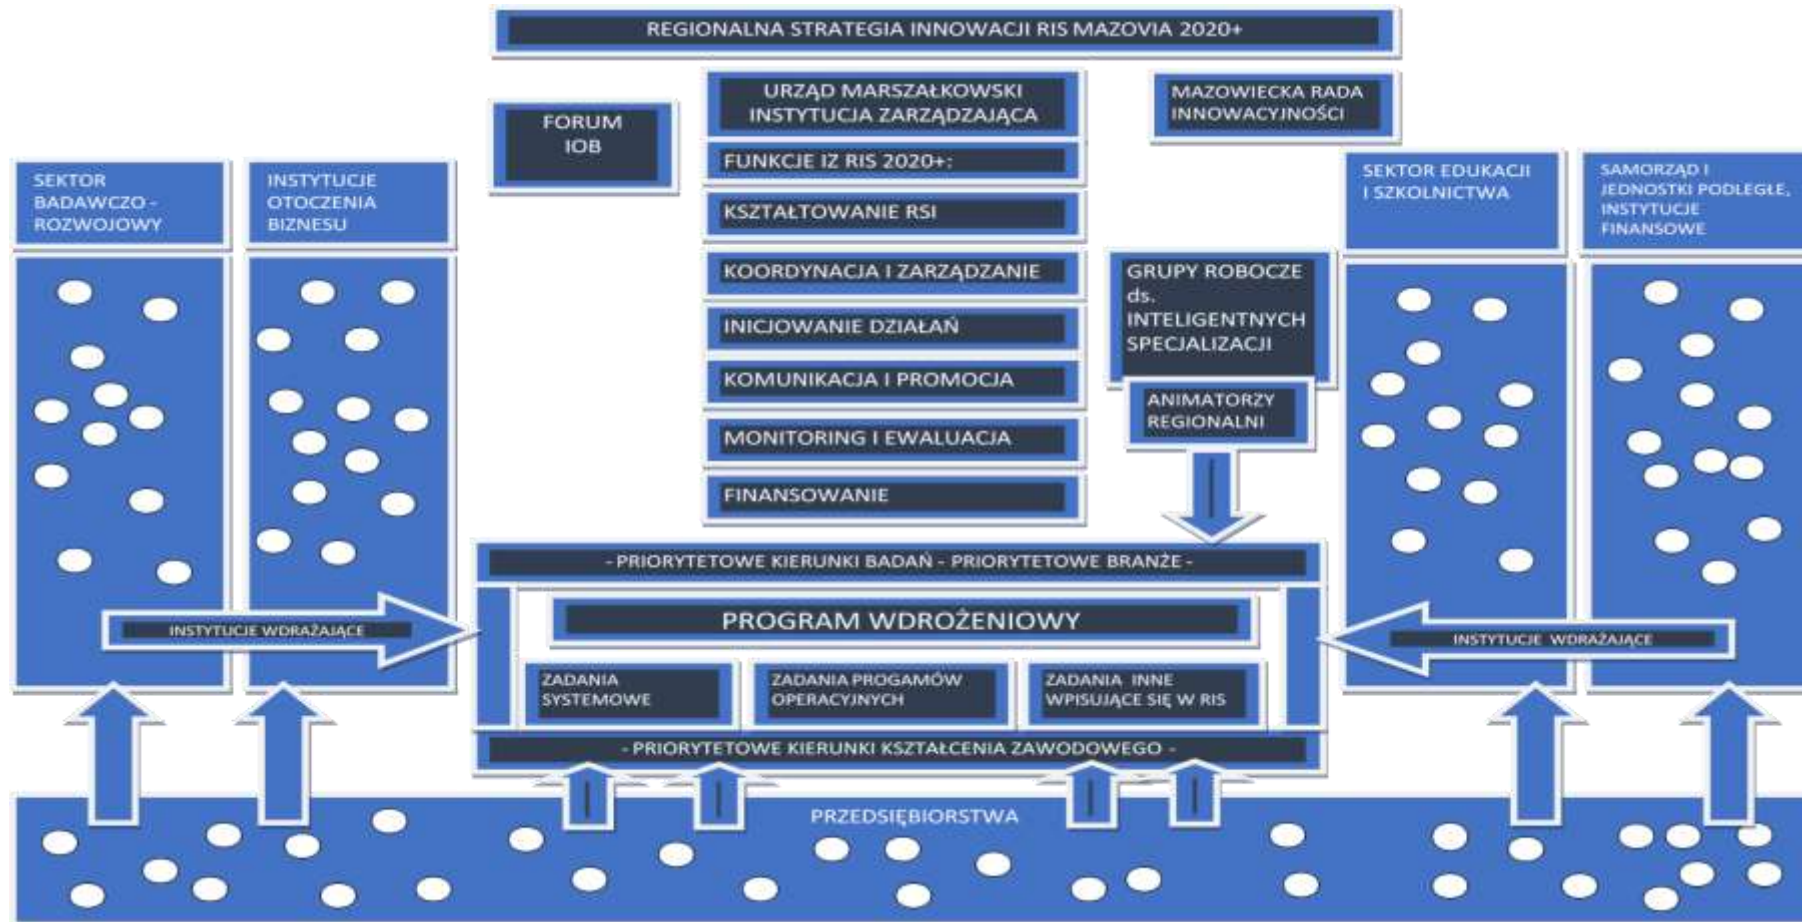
REGIONALNA STRATEGIA INNOWACJI RIS MAZOVIA 2020+

FORUM IOB

URZĄD MARSZAŁKOWSKI INSTYTUCJA ZARZĄDZAJĄCA

MAZOWIECKA RADA INNOWACYJNOŚCI

FUNKCJE IZ RIS 2020+:

KSZTAŁTOWANIE RSI

KOORDYNACJA I ZARZĄDZANIE

INICJOWANIE DZIAŁAŃ

KOMUNIKACJA I PROMOCJA

MONITORING I EWALUACJA

FINANSOWANIE

SEKTOR BADAWCZO - ROZWOJOWY

INSTYTUCJE OTOCZENIA BIZNESU

SEKTOR EDUKACJI I SZKOLNICTWA

SAMORZĄD I JEDNOSTKI PODLEGŁE, INSTYTUCJE FINANSOWE

GRUPY ROBOCZE ds. INTELIGENTNYCH SPECJALIZACJI

ANIMATORZY REGIONALNI

- PRIORYTETOWE KIERUNKI BADAŃ - PRIORYTETOWE BRANŻE -

PROGRAM WDROŻENIOWY

INSTYTUCJE WDRAŻAJĄCE

INSTYTUCJE WDRAŻAJĄCE

ZADANIA SYSTEMOWE

ZADANIA PROGAMÓW OPERACYJNYCH

ZADANIA INNE WPISUJĄCE SIĘ W RIS

- PRIORYTETOWE KIERUNKI KSZTAŁCENIA ZAWODOWEGO -

PRZEDSIĘBIORSTWA